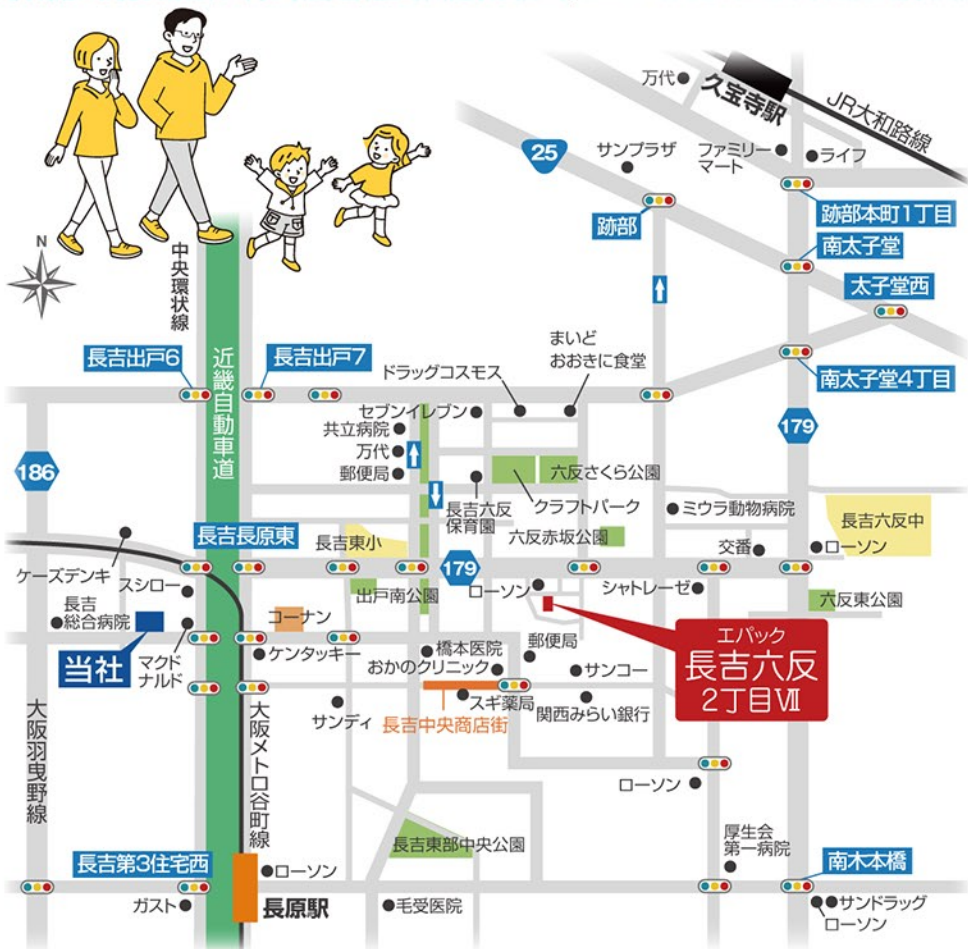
N

中央環状線

万代
久宝寺駅
JR大和路線

25
サンプラザ
ファミリーマート
ライフ

跡部
跡部本町1丁目
南太子堂
太子堂西

長吉出戸6
近畿自動車道
長吉出戸7
ドラッグコスモス
まいど おおきに食堂
南太子堂4丁目

179
186

セブンイレブン
共立病院
万代
郵便局
六反さくら公園
クラフトパーク
長吉六反保育園
ミウラ動物病院
長吉六反中

長吉長原東
長吉東小
六反赤坂公園
交番
ローソン

ケーズデンキ
スシロー
179
ローソン
シャトレーゼ
出戸南公園
六反東公園

長吉総合病院
コーナン
郵便局
エバック
長吉六反
2丁目Ⅶ

当社
マクドナルド
ケンタッキー
橋本医院
おかのクリニック
サンコー
スギ薬局
関西みらい銀行

大阪羽曳野線
大阪メトロ谷町線
サンディ
長吉中央商店街

ローソン

長吉東部中央公園
厚生会第一病院
南木本橋

長吉第3住宅西
ローソン
ガスト
長原駅
毛受医院
サンドラッグ
ローソン